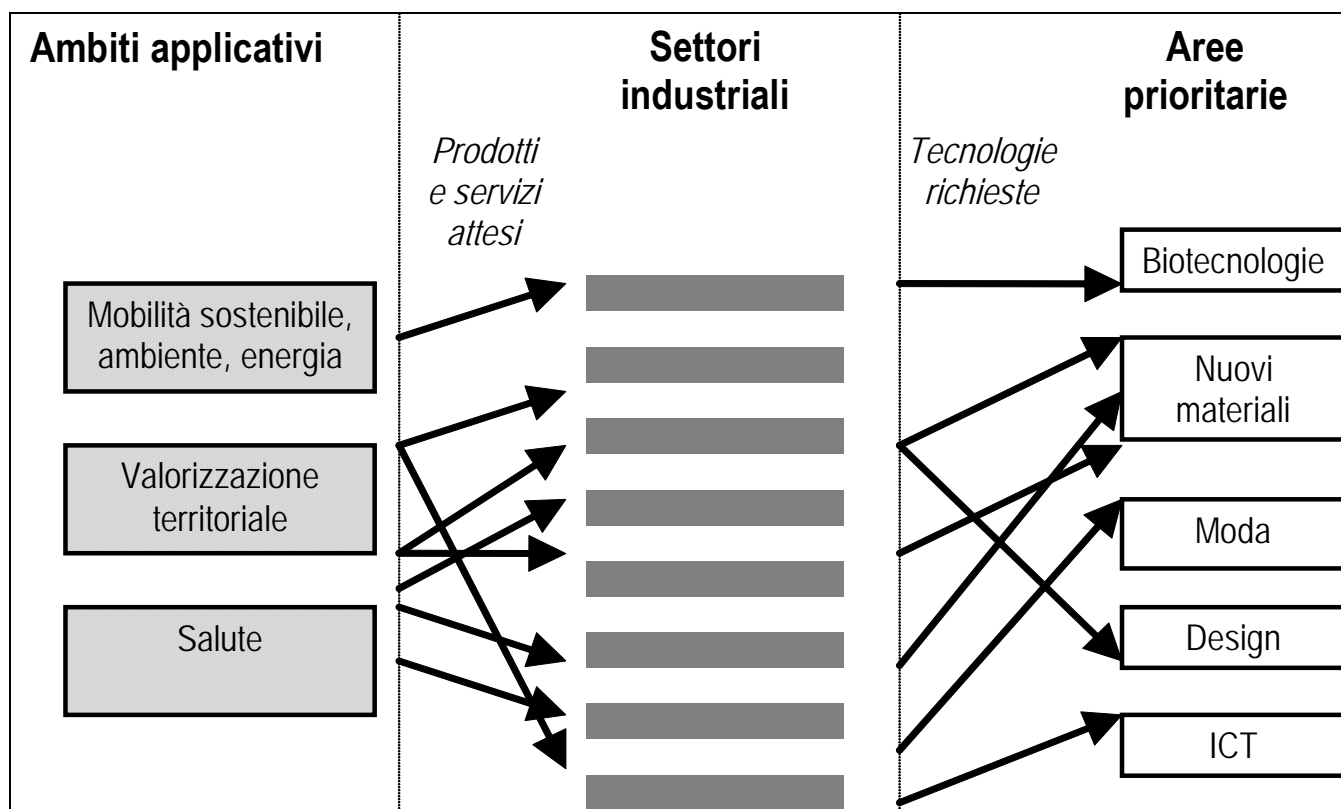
Ambiti applicativi

Settori industriali

Aree prioritarie

Prodotti e servizi attesi

Tecnologie richieste

Mobilità sostenibile, ambiente, energia

Valorizzazione territoriale

Salute

Biotecnologie

Nuovi materiali

Moda

Design

ICT